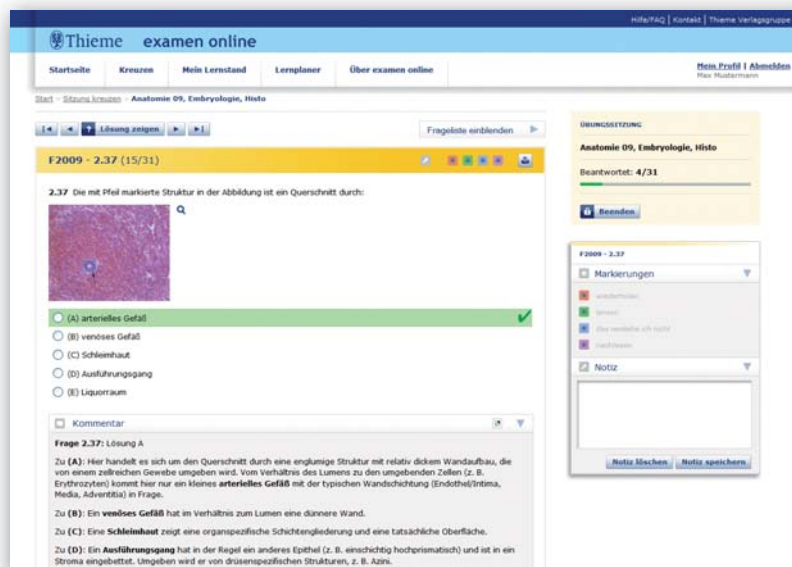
Hilfe/FAQ | Kontakt | Thieme Verlagsgruppe

Thieme examen online

Startseite Kreuzen Mein Lernstand Lernplaner Über examen online

Mein Profil | Abmelden
Max Mustermann

Start › Sitzung kreuzen › Anatomie 09, Embryologie, Histo

Lösung zeigen

Frageliste einblenden

F2009 - 2.37 (15/31)

2.37 Die mit Pfeil markierte Struktur in der Abbildung ist ein Querschnitt durch:

(A) arterielles Gefäß

(B) venöses Gefäß

(C) Schleimhaut

(D) Ausführungsgang

(E) Liquorraum

Kommentar

Frage 2.37: Lösung A

Zu (A): Hier handelt es sich um den Querschnitt durch eine englumige Struktur mit relativ dickem Wandaufbau, die von einem zellreichen Gewebe umgeben wird. Vom Verhältnis des Lumens zu den umgebenden Zellen (z. B. Erythrozyten) kommt hier nur ein kleines arterielles Gefäß mit der typischen Wandschichtung (Endothel/Intima, Media, Adventitia) in Frage.

Zu (B): Ein venöses Gefäß hat im Verhältnis zum Lumen eine dünnere Wand.

Zu (C): Eine Schleimhaut zeigt eine organspezifische Schichtengliederung und eine tatsächliche Oberfläche.

Zu (D): Ein Ausführungsgang hat in der Regel ein anderes Epithel (z. B. einschichtig hochprismatisch) und ist in ein Stroma eingebettet. Umgeben wird er von drüsenspezifischen Strukturen, z. B. Azini.

ÜBUNGSSITZUNG

Anatomie 09, Embryologie, Histo

Beantwortet: 4/31

Beenden

F2009 - 2.37

Markierungen

wiederholen

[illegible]

Das verstehe ich nicht

nachlesen

Notiz

Notiz löschen Notiz speichern